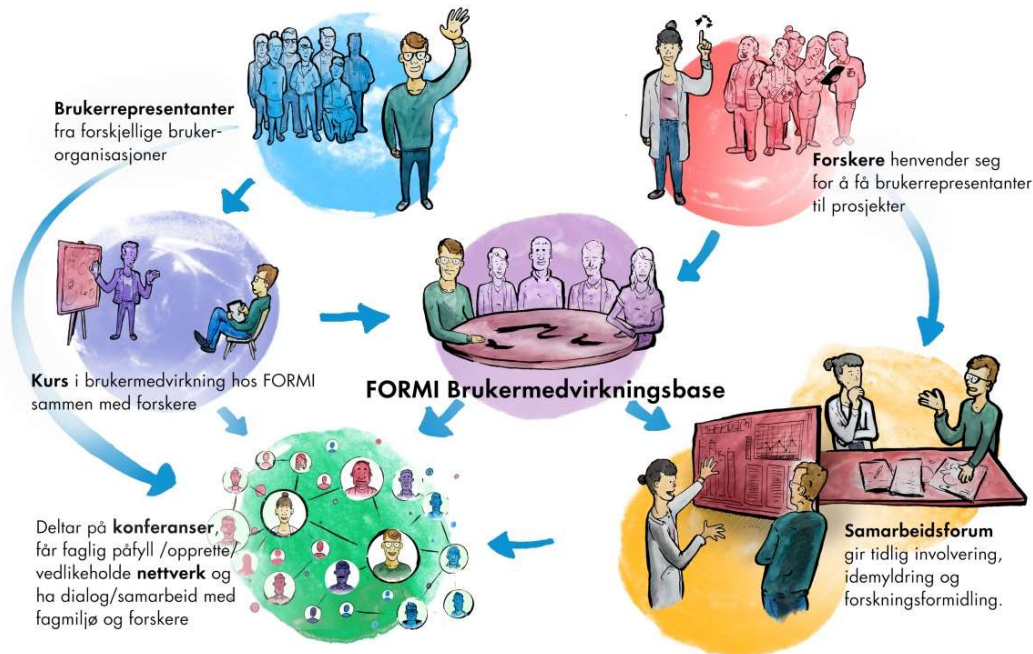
**Brukerrepresentanter** fra forskjellige brukerorganisasjoner

**Forskere** henvender seg for å få brukerrepresentanter til prosjekter

**Kurs** i brukermedvirkning hos FORMI sammen med forskere

**FORMI Brukermedvirkningsbase**

Deltar på **konferanser**, får faglig påfyll /opprette/ vedlikeholde **nettverk** og ha dialog/samarbeid med fagmiljø og forskere

**Samarbeidsforum** gir tidlig involvering, idemyldring og forskningsformidling.